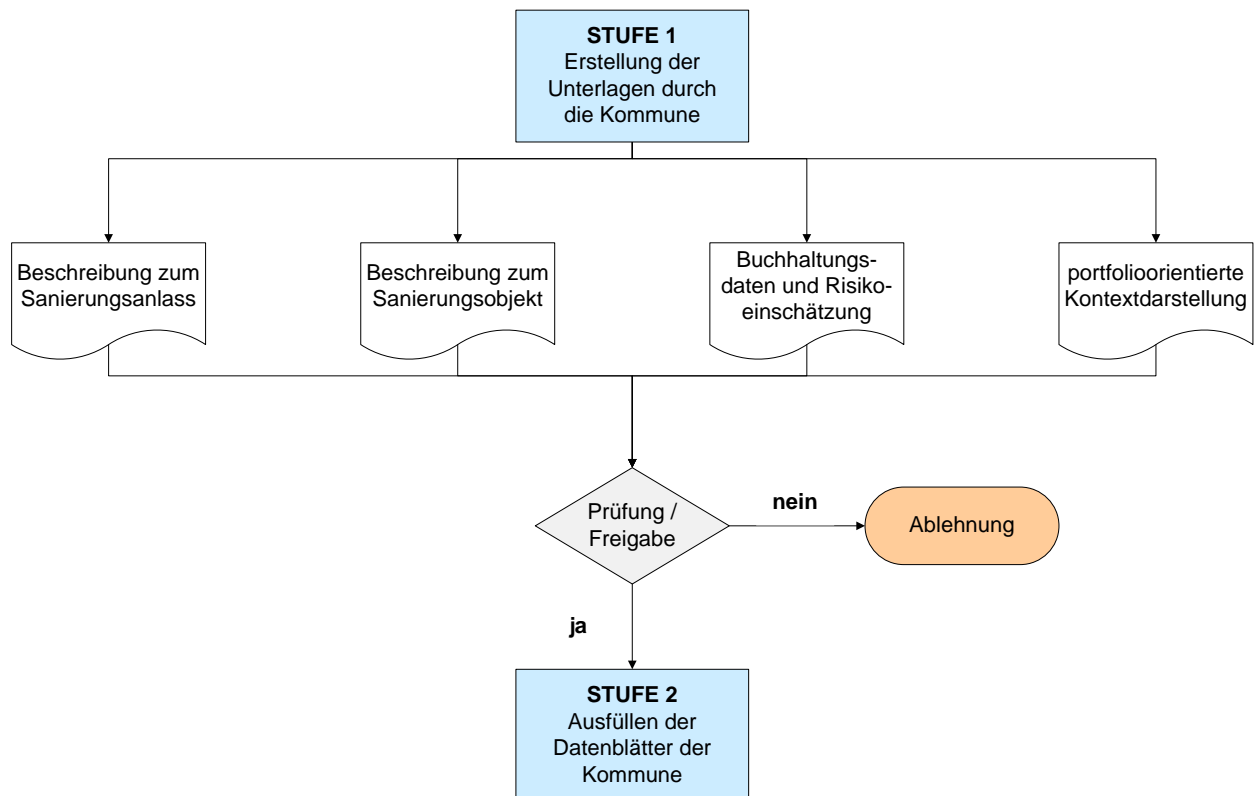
**STUFE 1**
Erstellung der Unterlagen durch die Kommune

Beschreibung zum Sanierungsanlass

Beschreibung zum Sanierungsobjekt

Buchhaltungsdaten und Risikoeinschätzung

portfolioorientierte Kontextdarstellung

Prüfung / Freigabe

**nein**

Ablehnung

**ja**

**STUFE 2**
Ausfüllen der Datenblätter der Kommune